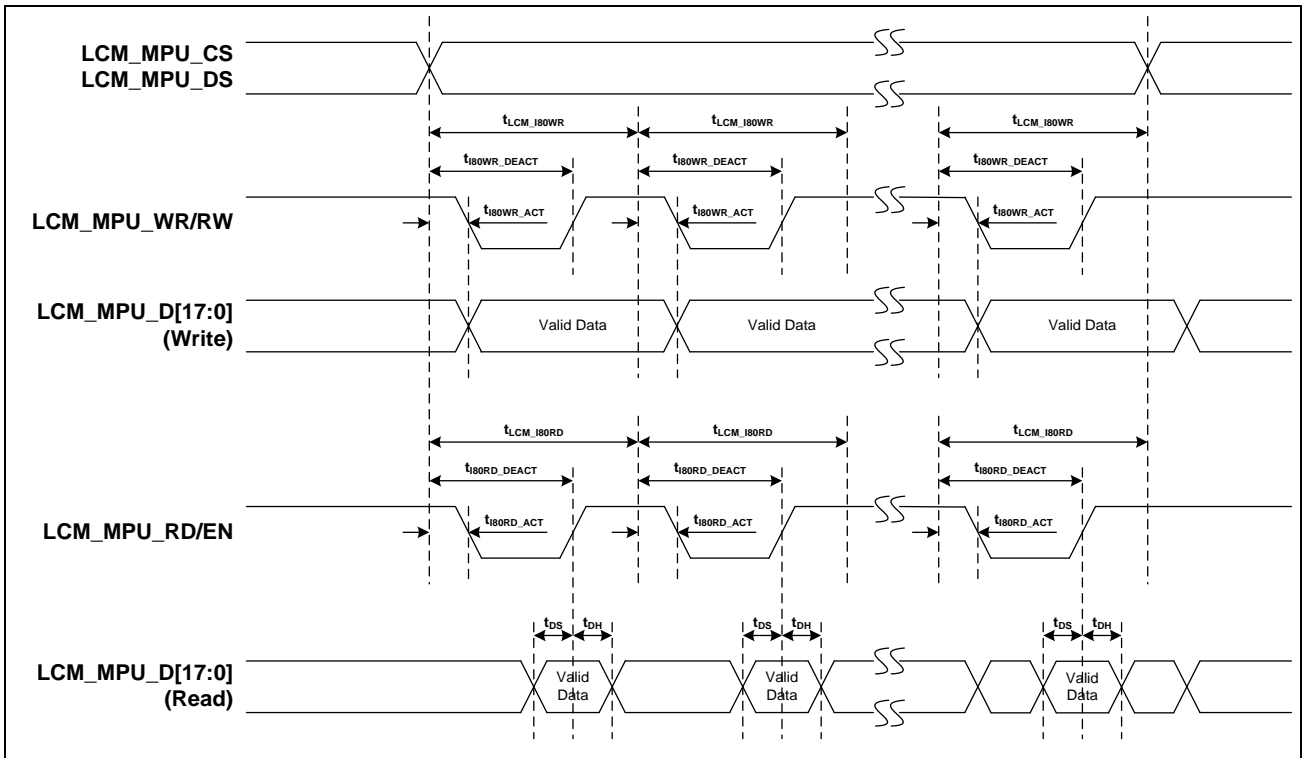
LCM_MPU_CS
LCM_MPU_DS

$t_{LCM\_I80WR}$ $t_{LCM\_I80WR}$ $t_{LCM\_I80WR}$

$t_{I80WR\_DEACT}$ $t_{I80WR\_DEACT}$ $t_{I80WR\_DEACT}$

LCM_MPU_WR/RW

$t_{I80WR\_ACT}$ $t_{I80WR\_ACT}$ $t_{I80WR\_ACT}$

LCM_MPU_D[17:0]
(Write)

Valid Data Valid Data Valid Data

$t_{LCM\_I80RD}$ $t_{LCM\_I80RD}$ $t_{LCM\_I80RD}$

$t_{I80RD\_DEACT}$ $t_{I80RD\_DEACT}$ $t_{I80RD\_DEACT}$

LCM_MPU_RD/EN

$t_{I80RD\_ACT}$ $t_{I80RD\_ACT}$ $t_{I80RD\_ACT}$

$t_{DS}$ $t_{DH}$ $t_{DS}$ $t_{DH}$ $t_{DS}$ $t_{DH}$

LCM_MPU_D[17:0]
(Read)

Valid Data Valid Data Valid Data